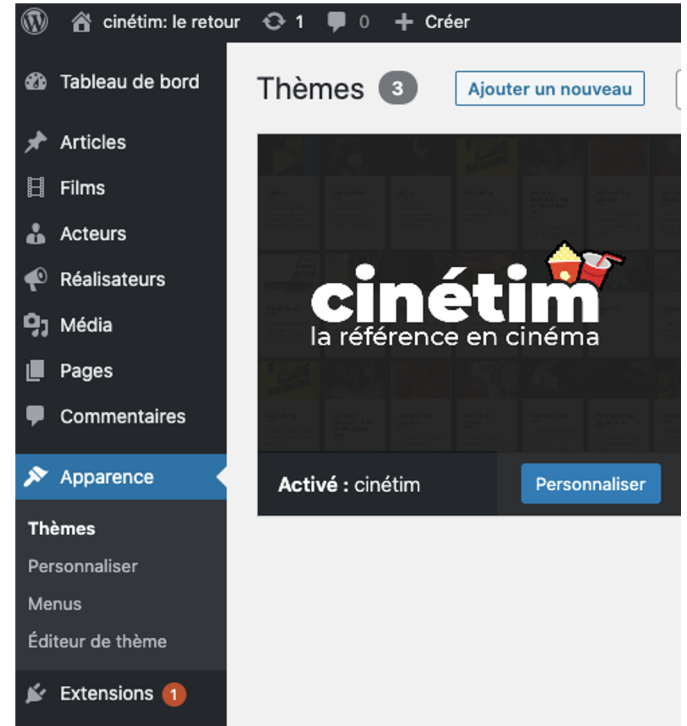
cinétim: le retour 1 0 Créer

Tableau de bord
Articles
Films
Acteurs
Réalisateurs
Média
Pages
Commentaires
Apparence
Thèmes
Personnaliser
Menus
Éditeur de thème
Extensions 1

Thèmes 3 Ajouter un nouveau

cinétim
la référence en cinéma

Activé : cinétim
Personnaliser